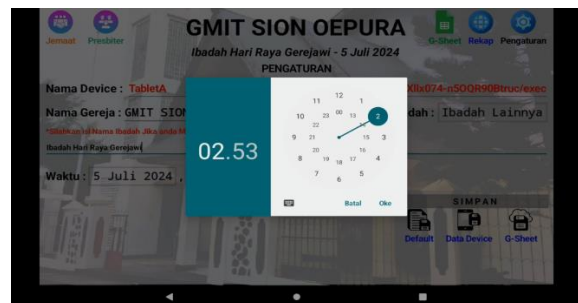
Jemaat Presbiter

GMIT SION OEPURA

Ibadah Hari Raya Gerejawi - 5 Juli 2024

PENGATURAN

G-Sheet Rekap Pengaturan

Nama Device : TabletA

X8x074-n5OQR90Btruc/exec

Nama Gereja : GMIT SION

dah : Ibadah Lainnya

*Silahkan isi Nama Ibadah Jika anda M

Ibadah Hari Raya Gerejawi

Waktu : 5 Juli 2024 ,

02.53

12 1 2 3 4 5 6 7 8 9 10 11
00 13 14 15 16 17 18 19 20 21 22 23

Batal Oke

SIMPAN

Default Data Device G-Sheet